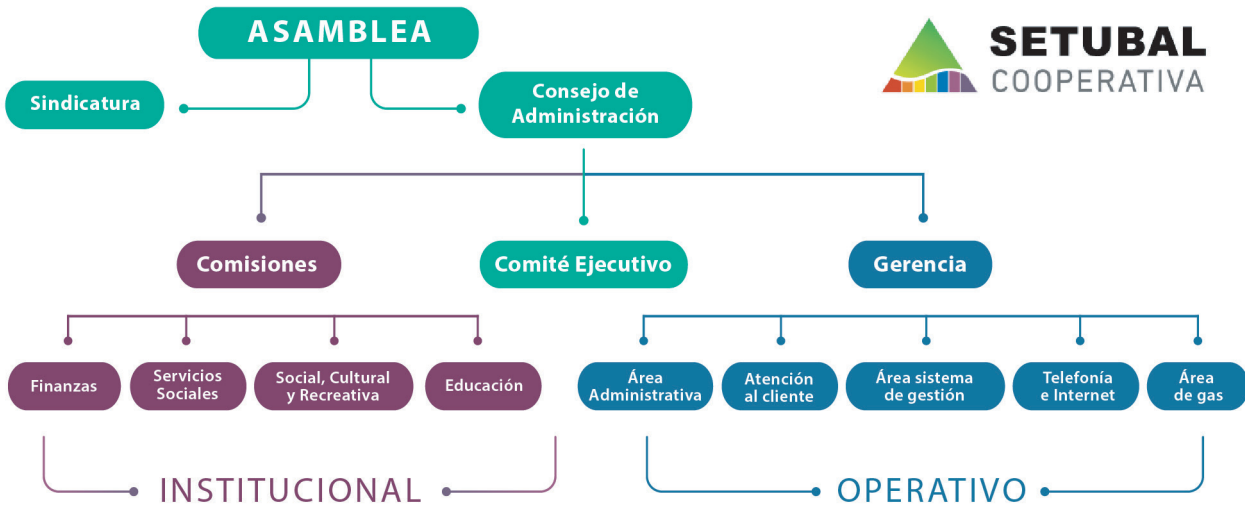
ASAMBLEA

SETUBAL
COOPERATIVA

Sindicatura

Consejo de Administración

Comisiones

Comité Ejecutivo

Gerencia

Finanzas

Servicios Sociales

Social, Cultural y Recreativa

Educación

Área Administrativa

Atención al cliente

Área sistema de gestión

Telefonía e Internet

Área de gas

INSTITUCIONAL

OPERATIVO